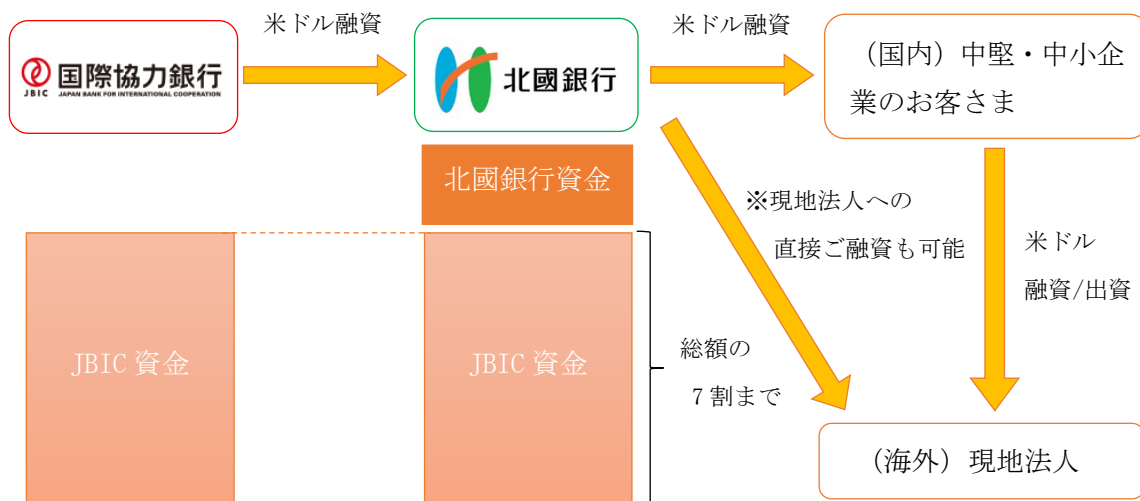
国際協力銀行
JBIC JAPAN BANK FOR INTERNATIONAL COOPERATION

米ドル融資

北國銀行

米ドル融資

（国内）中堅・中小企業のお客さま

北國銀行資金

※現地法人への直接ご融資も可能

米ドル融資/出資

JBIC 資金

JBIC 資金

総額の７割まで

（海外）現地法人